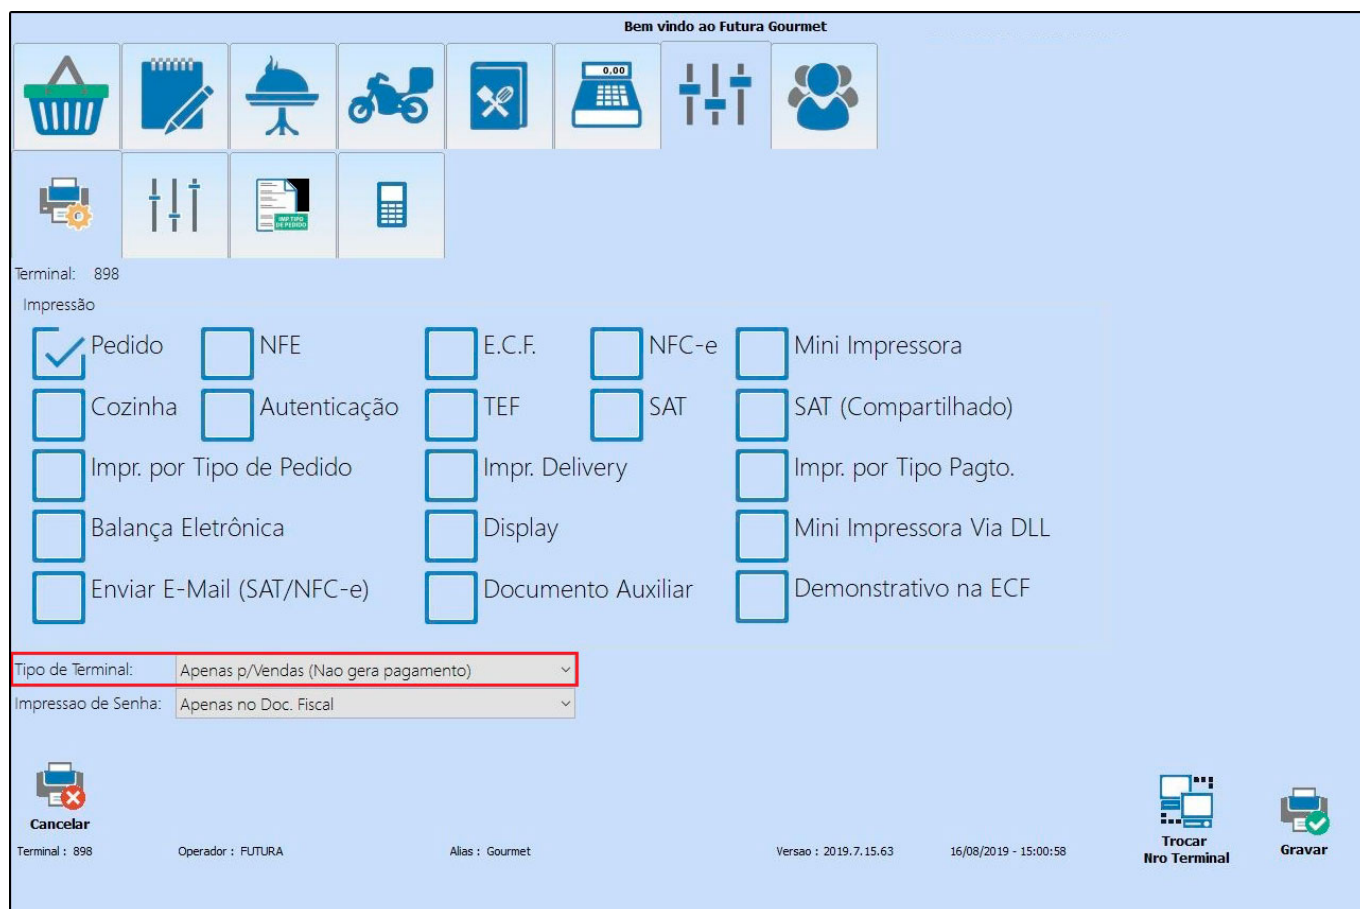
Bem vindo ao Futura Gourmet

0,00

IMP TIPO DE PEDIDO

Terminal: 898

Impressão

Pedido
NFE
E.C.F.
NFC-e
Mini Impressora
Cozinha
Autenticação
TEF
SAT
SAT (Compartilhado)
Impr. por Tipo de Pedido
Impr. Delivery
Impr. por Tipo Pagto.
Balança Eletrônica
Display
Mini Impressora Via DLL
Enviar E-Mail (SAT/NFC-e)
Documento Auxiliar
Demonstrativo na ECF

Tipo de Terminal: Apenas p/Vendas (Nao gera pagamento)
Impressao de Senha: Apenas no Doc. Fiscal

Cancelar

Terminal : 898
Operador : FUTURA
Alias : Gourmet
Versao : 2019.7.15.63
16/08/2019 - 15:00:58

Trocar Nro Terminal

Gravar